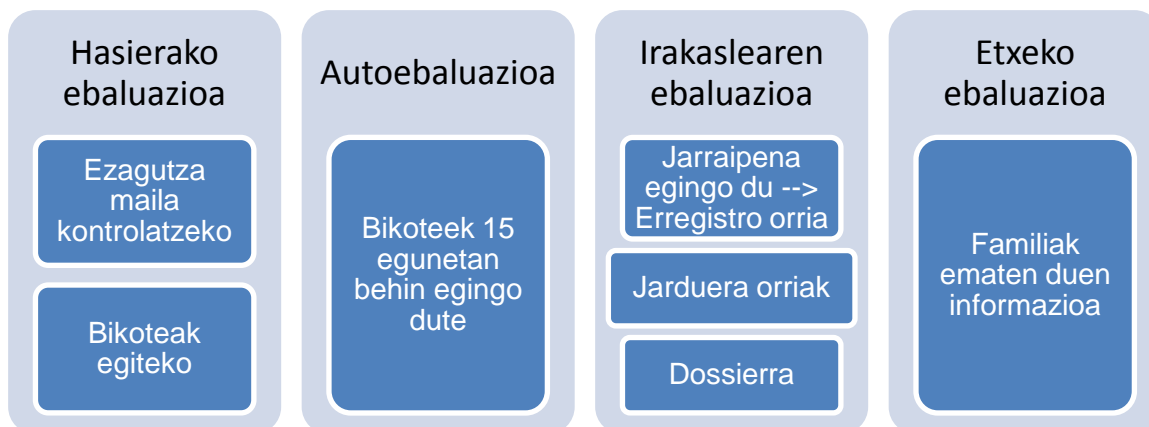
Hasierako ebaluazioa

Ezagutza maila kontrolatzeko

Bikoteak egiteko

Autoebaluazioa

Bikoteek 15 egunetan behin egingo dute

Irakaslearen ebaluazioa

Jarraipena egingo du --> Erregistro orria

Jarduera orriak

Dossierra

Etxeko ebaluazioa

Familiak ematen duen informazioa